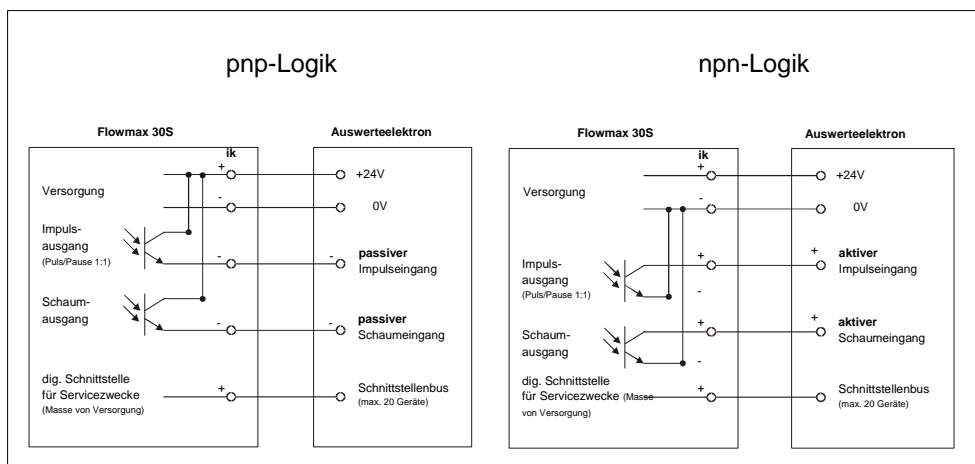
pnp-Logik

Flowmax 30S

ik

+

Versorgung

-

Impulsausgang
(Puls/Pause 1:1)

-

Schaumausgang

-

dig. Schnittstelle für Servicezwecke
(Masse von Versorgung)

+

Auswerteelektron

+24V

0V

-

passiver
Impulseingang

-

passiver
Schaumeingang

Schnittstellenbus
(max. 20 Geräte)

npn-Logik

Flowmax 30S

ik

+

Versorgung

-

Impulsausgang
(Puls/Pause 1:1)

+

-

Schaumausgang

+

-

dig. Schnittstelle für Servicezwecke (Masse von Versorgung)

+

Auswerteelektron

+24V

0V

+

aktiver
Impulseingang

+

aktiver
Schaumeingang

Schnittstellenbus
(max. 20 Geräte)